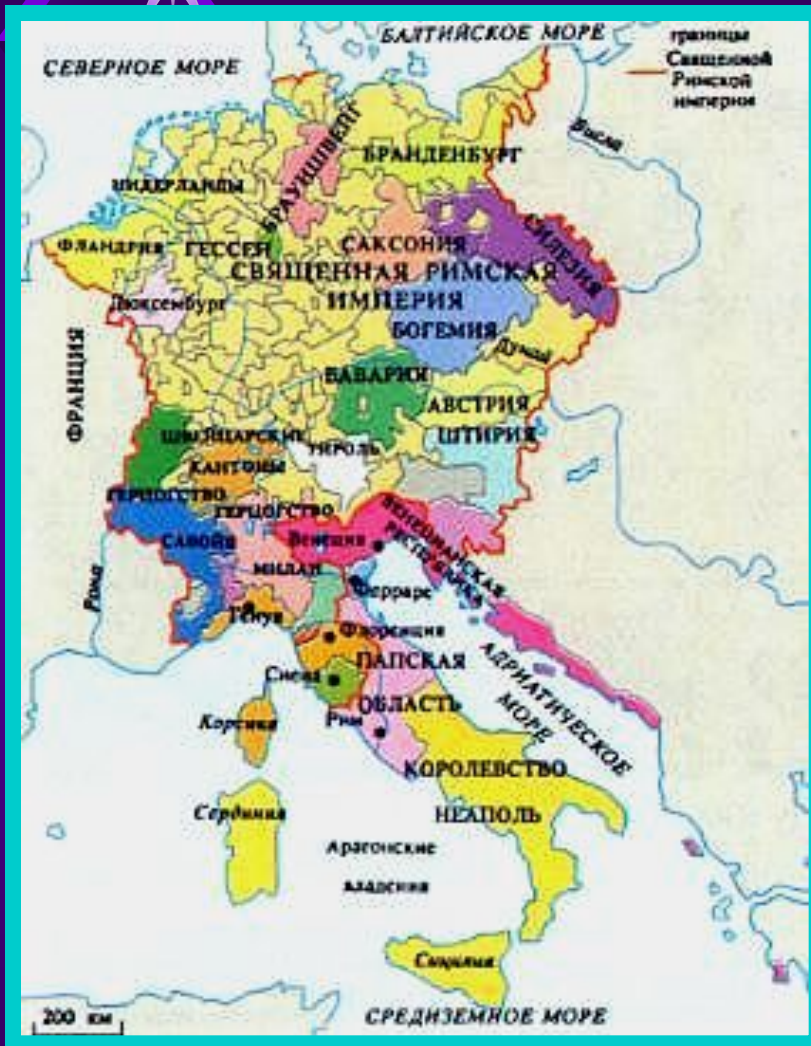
БАЛТИЙСКОЕ МОРЕ
границы Священной Римской империи
СЕВЕРНОЕ МОРЕ
Висла
БРАУНШВЕЙГ
БРАНДЕНБУРГ
НИДЕРЛАНДЫ
ФЛАНДРИЯ
ГЕССЕН
САКСОНИЯ
СИЛЕЗИЯ
СВЯЩЕННАЯ РИМСКАЯ ИМПЕРИЯ
Люксембург
БОГЕМИЯ
Дунай
ФРАНЦИЯ
БАВАРИЯ
АВСТРИЯ
ШВЕЙЦАРСКИЕ КАНТОНЫ
ТИРОЛЬ
ШТИРИЯ
ГЕРЦОГСТВО САВОЙЯ
ГЕРЦОГСТВО МИЛАН
Венеция
ВЕНЕЦИАНСКАЯ РЕСПУБЛИКА
Рона
Феррара
Генуя
Флоренция
ПАПСКАЯ ОБЛАСТЬ
Сиена
АДРИАТИЧЕСКОЕ МОРЕ
Корсика
Рим
КОРОЛЕВСТВО НЕАПОЛЬ
Сардиния
Арагонские владения
Сицилия
200 км
СРЕДИЗЕМНОЕ МОРЕ